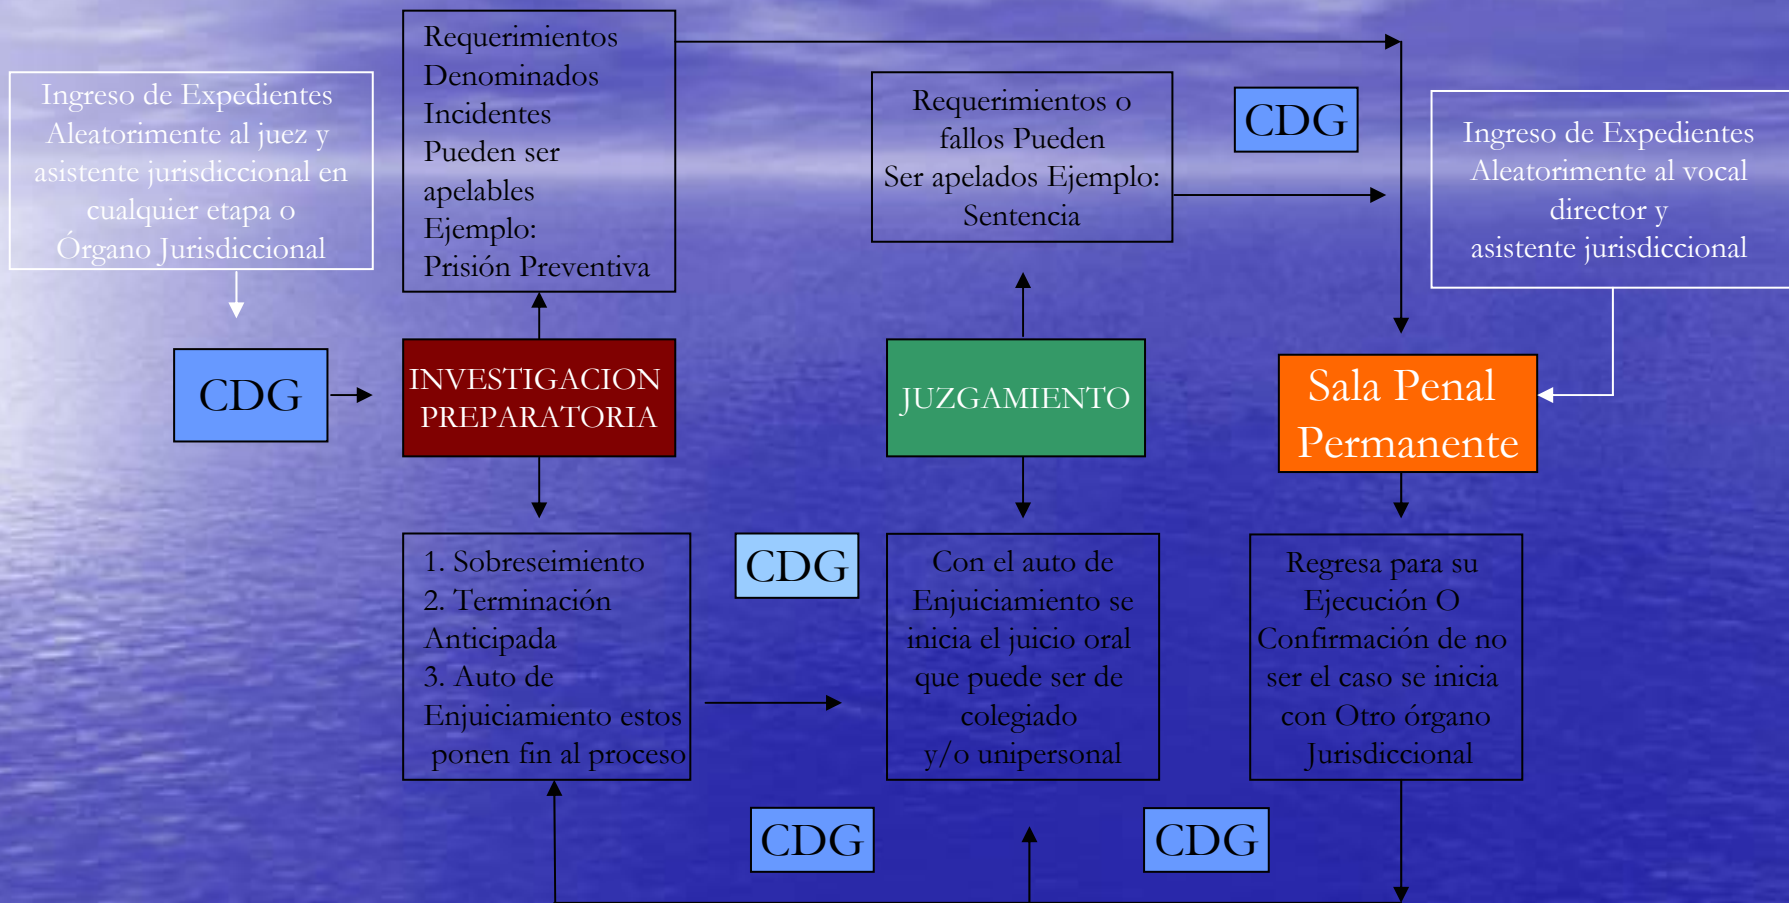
Ingreso de Expedientes Aleatorimente al juez y asistente jurisdiccional en cualquier etapa o Órgano Jurisdiccional

Requerimientos Denominados Incidentes Pueden ser apelables Ejemplo: Prisión Preventiva

Requerimientos o fallos Pueden Ser apelados Ejemplo: Sentencia

CDG

Ingreso de Expedientes Aleatorimente al vocal director y asistente jurisdiccional

CDG

INVESTIGACION PREPARATORIA

JUZGAMIENTO

Sala Penal Permanente

1. Sobreseimiento
2. Terminación Anticipada
3. Auto de Enjuiciamiento estos ponen fin al proceso

CDG

Con el auto de Enjuiciamiento se inicia el juicio oral que puede ser de colegiado y/o unipersonal

Regresa para su Ejecución O Confirmación de no ser el caso se inicia con Otro órgano Jurisdiccional

CDG

CDG